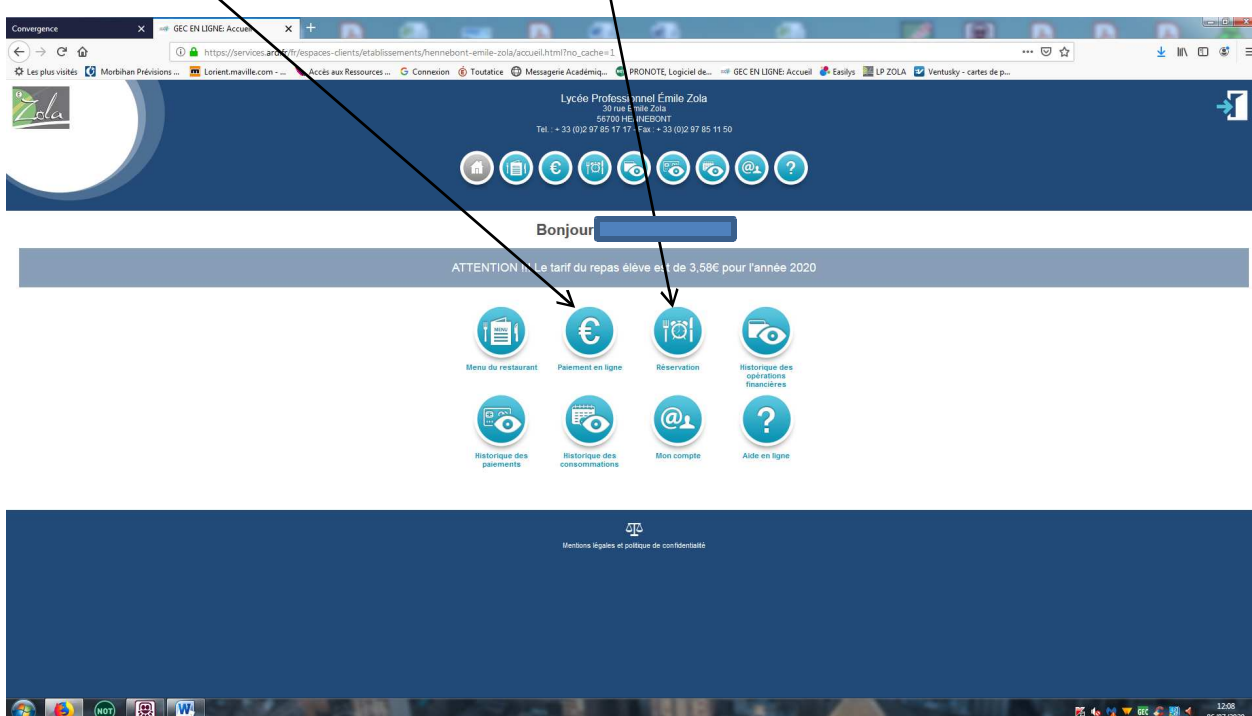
Convergence
GEC EN LIGNE: Accueil
https://services.ard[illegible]/fr/espaces-clients/etablissements/hennebont-emile-zola/accueil.html?no_cache=1
Les plus visités  Morbihan Prévisions ...  Lorient.maville.com - ...  Accès aux Ressources ...  Connexion  Toutatice  Messagerie Académiq...  PRONOTE, Logiciel de...  GEC EN LIGNE: Accueil  Easilys  LP ZOLA  Ventusky - cartes de p...

Zola

Lycée Professionnel Émile Zola
30 rue Émile Zola
56700 HENNEBONT
Tel. : + 33 (0)2 97 85 17 17 - Fax : + 33 (0)2 97 85 11 50

Bonjour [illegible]

ATTENTION !! Le tarif du repas élève est de 3,58€ pour l'année 2020

MENU
Menu du restaurant
Paiement en ligne
Réservation
Historique des opérations financières
Historique des paiements
Historique des consommations
Mon compte
Aide en ligne

Mentions légales et politique de confidentialité

12:08